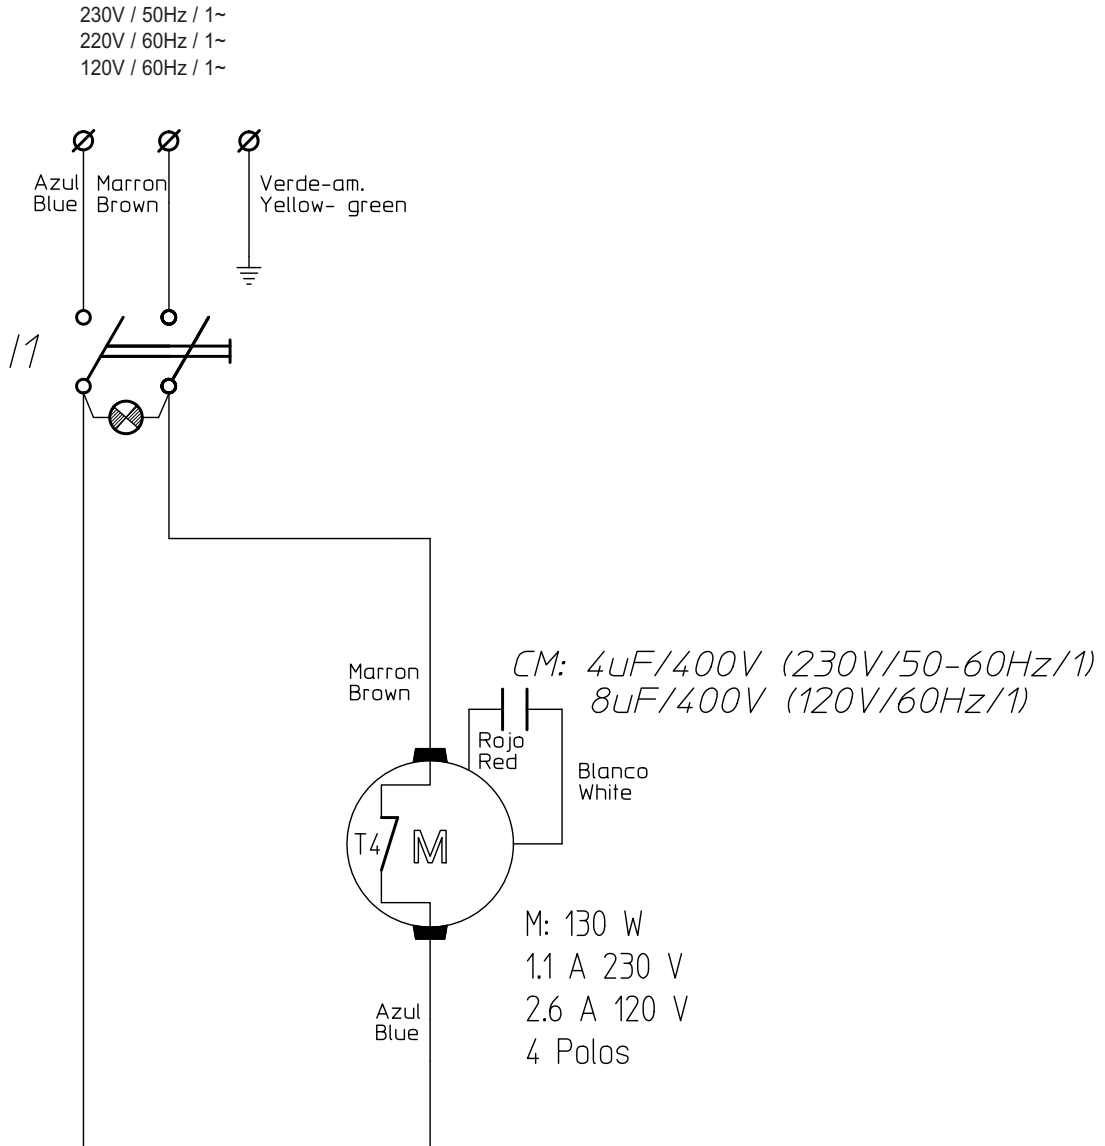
230V / 50Hz / 1~
220V / 60Hz / 1~
120V / 60Hz / 1~

Azul
Blue

Marron
Brown

Verde-am.
Yellow- green

I1

Marron
Brown

CM: 4uF/400V (230V/50-60Hz/1)
8uF/400V (120V/60Hz/1)

Rojo
Red

Blanco
White

T4

M

M: 130 W
1.1 A 230 V
2.6 A 120 V
4 Polos

Azul
Blue